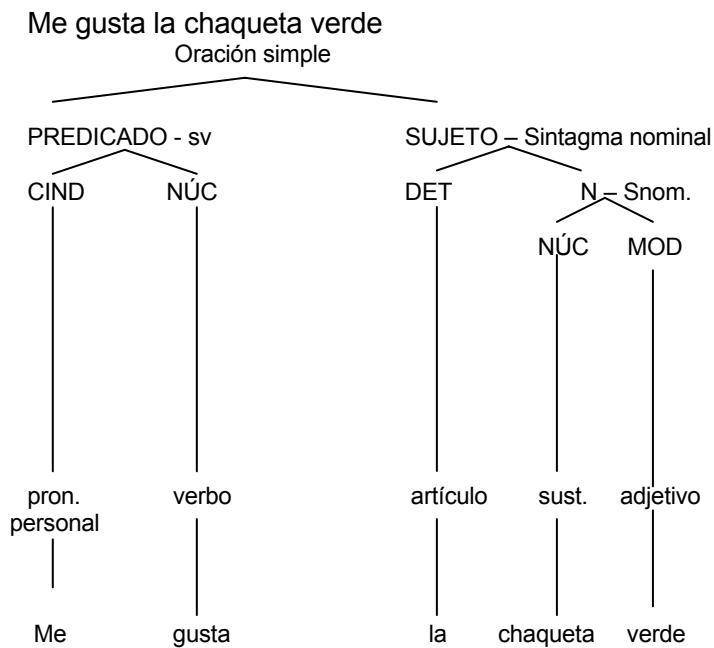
Me gusta la chaqueta verde

Oración simple

PREDICADO - sv

SUJETO – Sintagma nominal

CIND

NÚC

DET

N – Snom.

NÚC

MOD

pron. personal

verbo

artículo

sust.

adjetivo

Me

gusta

la

chaqueta

verde